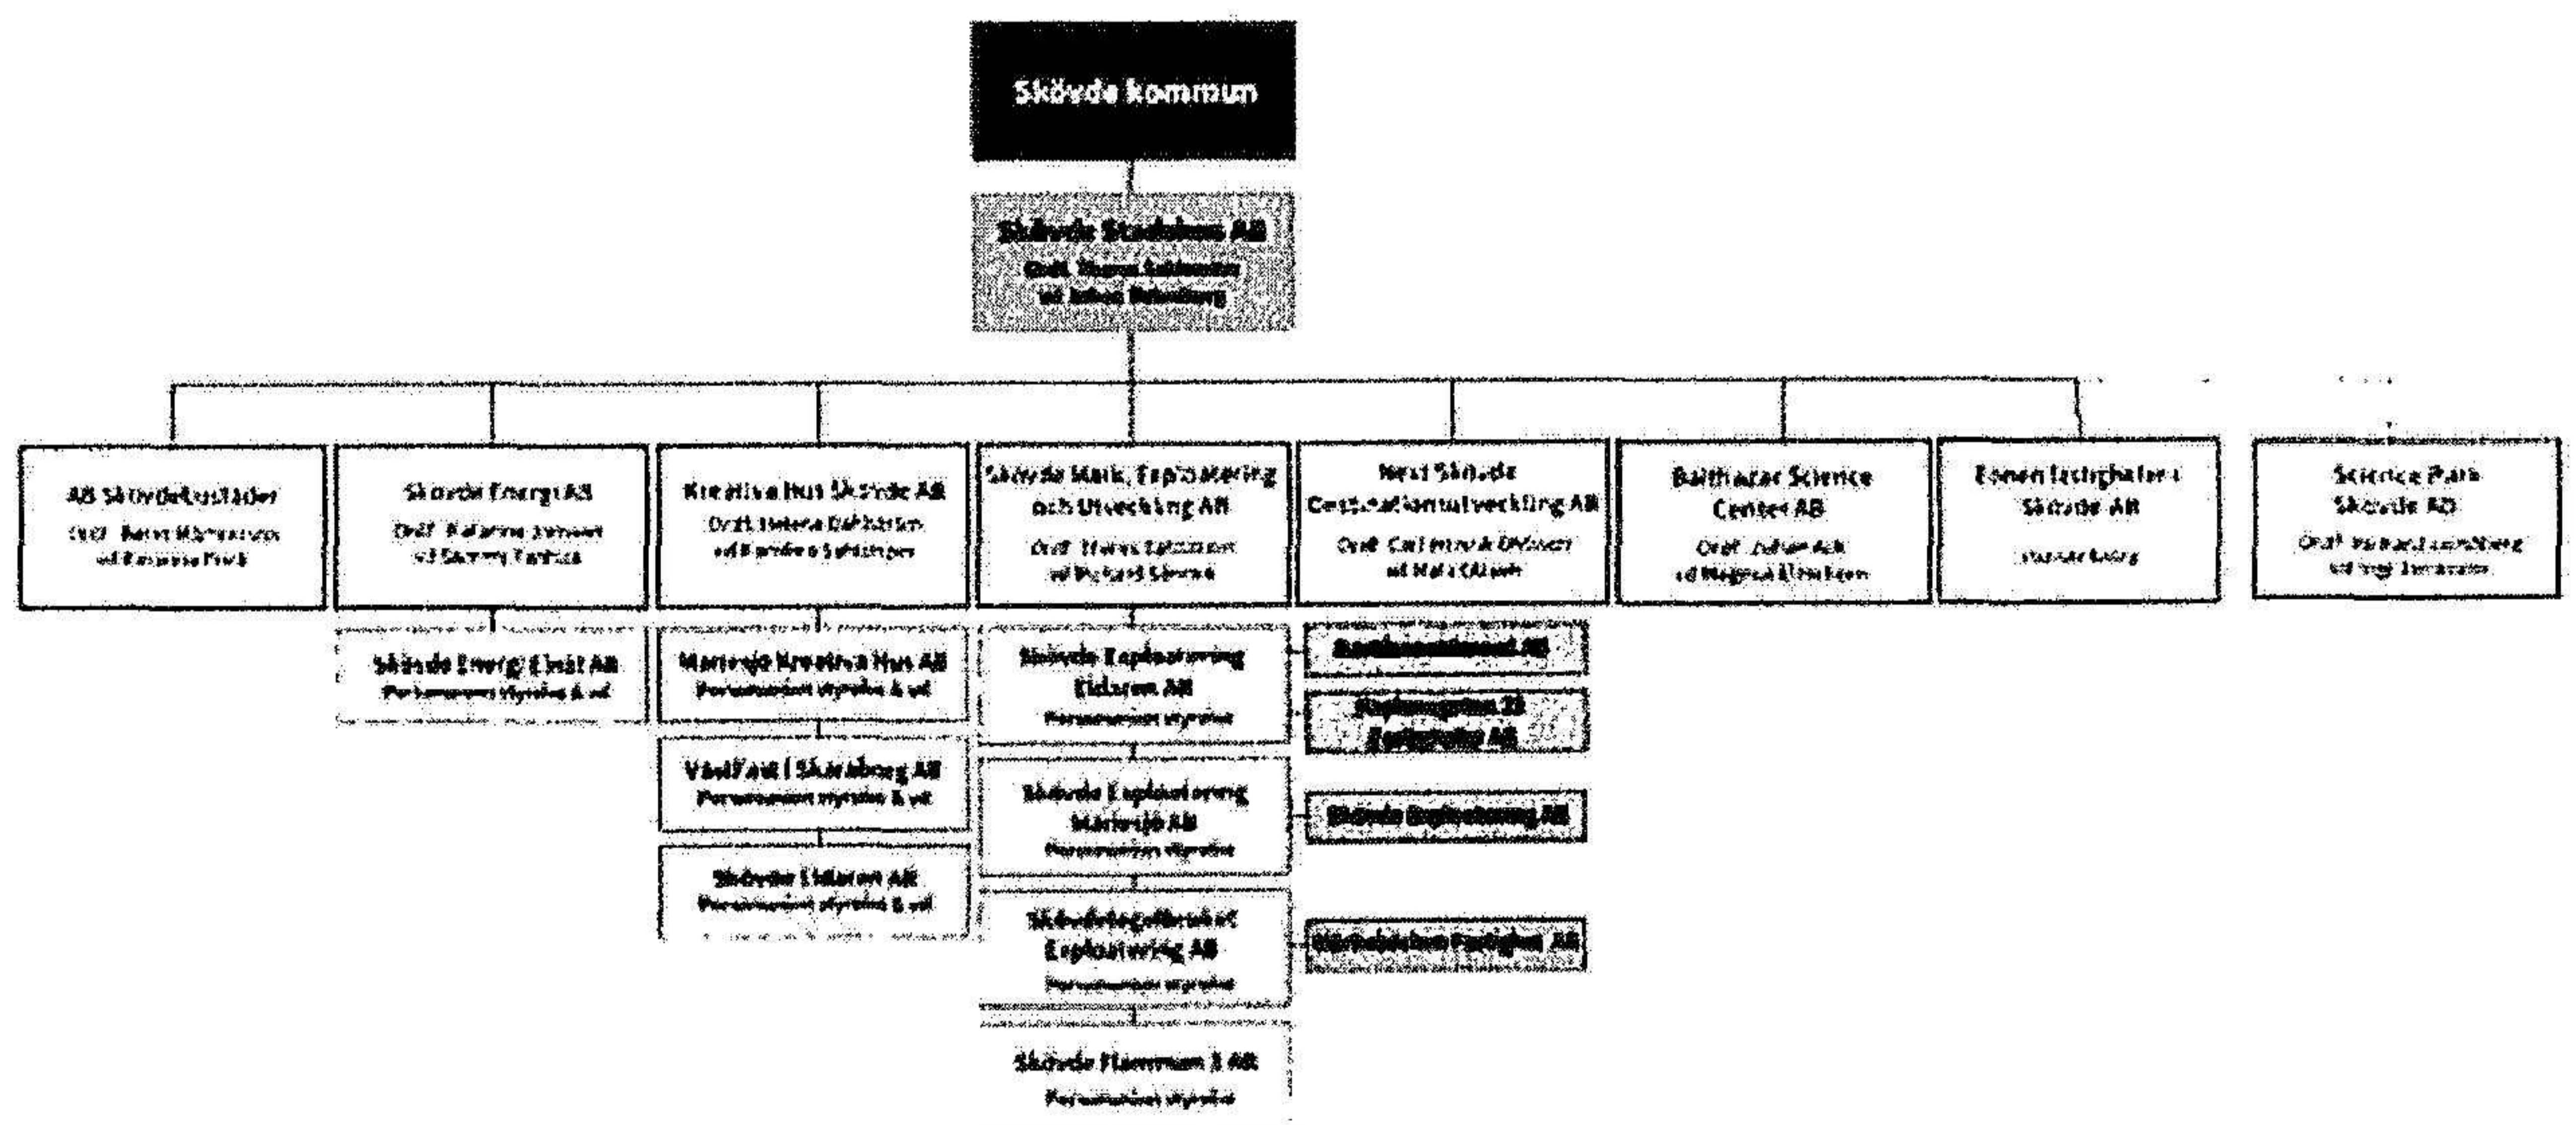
Skövde kommun

Skövde Stadshus AB
Ordf. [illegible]
vd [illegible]

AB Skövdebostäder
Ordf. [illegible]
vd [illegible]

Skövde Energi AB
Ordf. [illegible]
vd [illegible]

Kreativa Hus Skövde AB
Ordf. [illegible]
vd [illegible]

Skövde Mark, Exploatering och Utveckling AB
Ordf. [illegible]
vd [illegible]

Next Skövde Destinationsutveckling AB
Ordf. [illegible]
vd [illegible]

Balthazar Science Center AB
Ordf. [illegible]
vd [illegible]

Esmen fastigheter i Skövde AB
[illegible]

Science Park Skövde AB
Ordf. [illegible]
vd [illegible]

Skövde Energi Elnät AB
Personalen inhyrd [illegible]

Mariesjö Kreativa Hus AB
Personalen inhyrd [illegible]

Vasifast i Skaraborg AB
Personalen inhyrd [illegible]

Skövde Eldaren AB
Personalen inhyrd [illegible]

Skövde Exploatering Eldaren AB
Personalen inhyrd

Skövde Exploatering Mariesjö AB
Personalen inhyrd

Skövde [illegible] Exploatering AB
Personalen inhyrd

Skövde Flammen 3 AB
Personalen inhyrd

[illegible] AB

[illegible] AB

Skövde Exploatering AB

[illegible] Fastighet AB